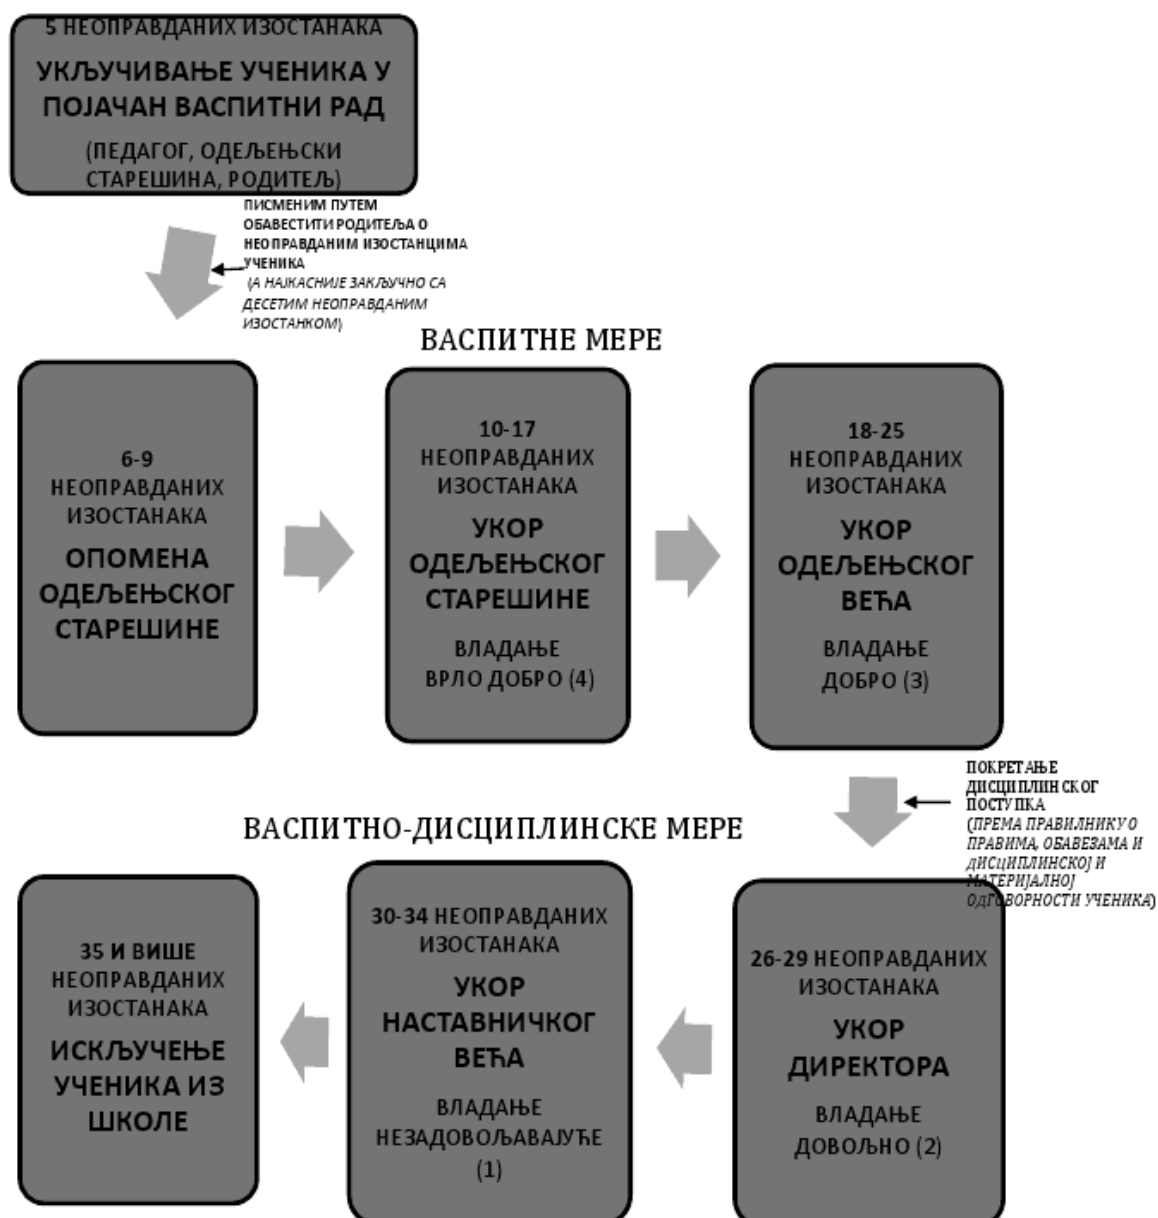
5 НЕОПРАВДАНИХ ИЗОСТАНАКА
УКЉУЧИВАЊЕ УЧЕНИКА У ПОЈАЧАН ВАСПИТНИ РАД
(ПЕДАГОГ, ОДЕЉЕЊСКИ СТАРЕШИНА, РОДИТЕЉ)

ПИСМЕНИМ ПУТЕМ ОБАВЕСТИТИ РОДИТЕЉА О НЕОПРАВДАНИМ ИЗОСТАНЦИМА УЧЕНИКА
(А НАЈКАСНИЈЕ ЗАКЉУЧНО СА ДЕСЕТИМ НЕОПРАВДАНИМ ИЗОСТАНКОМ)

ВАСПИТНЕ МЕРЕ

6-9 НЕОПРАВДАНИХ ИЗОСТАНАКА
ОПОМЕНА ОДЕЉЕЊСКОГ СТАРЕШИНЕ

10-17 НЕОПРАВДАНИХ ИЗОСТАНАКА
УКОР ОДЕЉЕЊСКОГ СТАРЕШИНЕ
ВЛАДАЊЕ ВРЛО ДОБРО (4)

18-25 НЕОПРАВДАНИХ ИЗОСТАНАКА
УКОР ОДЕЉЕЊСКОГ ВЕЋА
ВЛАДАЊЕ ДОБРО (3)

ПОКРЕТАЊЕ ДИСЦИПЛИНСКОГ ПОСТУПКА
(ПРЕМА ПРАВИЛНИКУ О ПРАВИМА, ОБАВЕЗАМА И ДИСЦИПЛИНСКОЈ И МАТЕРИЈАЛНОЈ ОДГОВОРНОСТИ УЧЕНИКА)

ВАСПИТНО-ДИСЦИПЛИНСКЕ МЕРЕ

35 И ВИШЕ НЕОПРАВДАНИХ ИЗОСТАНАКА
ИСКЉУЧЕЊЕ УЧЕНИКА ИЗ ШКОЛЕ

30-34 НЕОПРАВДАНИХ ИЗОСТАНАКА
УКОР НАСТАВНИЧКОГ ВЕЋА
ВЛАДАЊЕ НЕЗАДОВОЉАВАЈУЋЕ (1)

26-29 НЕОПРАВДАНИХ ИЗОСТАНАКА
УКОР ДИРЕКТОРА
ВЛАДАЊЕ ДОВОЉНО (2)